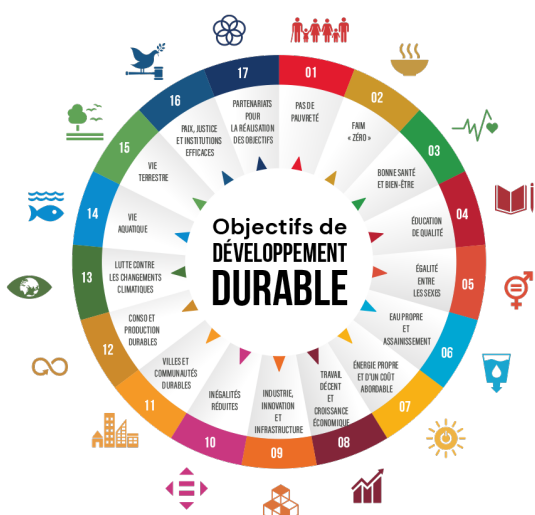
Objectifs de DÉVELOPPEMENT DURABLE

01
PAS DE PAUVRETÉ

02
FAIM « ZÉRO »

03
BONNE SANTÉ ET BIEN-ÊTRE

04
ÉDUCATION DE QUALITÉ

05
ÉGALITÉ ENTRE LES SEXES

06
EAU PROPRE ET ASSAINISSEMENT

07
ÉNERGIE PROPRE ET D'UN COÛT ABORDABLE

08
TRAVAIL DÉCENT ET CROISSANCE ÉCONOMIQUE

09
INDUSTRIE, INNOVATION ET INFRASTRUCTURE

10
INÉGALITÉS RÉDUITES

11
VILLES ET COMMUNAUTÉS DURABLES

12
CONSO ET PRODUCTION DURABLES

13
LUTTE CONTRE LES CHANGEMENTS CLIMATIQUES

14
VIE AQUATIQUE

15
VIE TERRESTRE

16
PAIX, JUSTICE ET INSTITUTIONS EFFICACES

17
PARTENARIATS POUR LA RÉALISATION DES OBJECTIFS